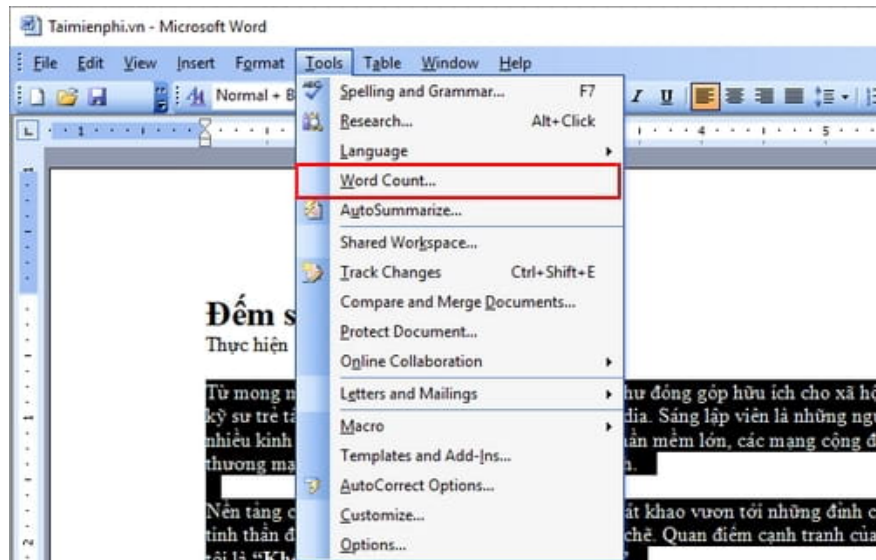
Taimienphi.vn - Microsoft Word

File Edit View Insert Format Tools Table Window Help

Normal + B

Spelling and Grammar... F7
Research... Alt+Click
Language
Word Count...
AutoSummarize...
Shared Workspace...
Track Changes Ctrl+Shift+E
Compare and Merge Documents...
Protect Document...
Online Collaboration
Letters and Mailings
Macro
Templates and Add-Ins...
AutoCorrect Options...
Customize...
Options...

Đếm s
Thực hiện

Từ mong n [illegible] hư đóng góp hữu ích cho xã hộ kỹ sư trẻ tà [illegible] dia. Sáng lập viên là những ngư nhiều kinh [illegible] ần mềm lớn, các mạng cộng đ thương mạ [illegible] n.

Nền tảng c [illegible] ất khao vươn tới những đỉnh c tinh thần đ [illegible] chế. Quan điểm cạnh tranh của tôi là "Kh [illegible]